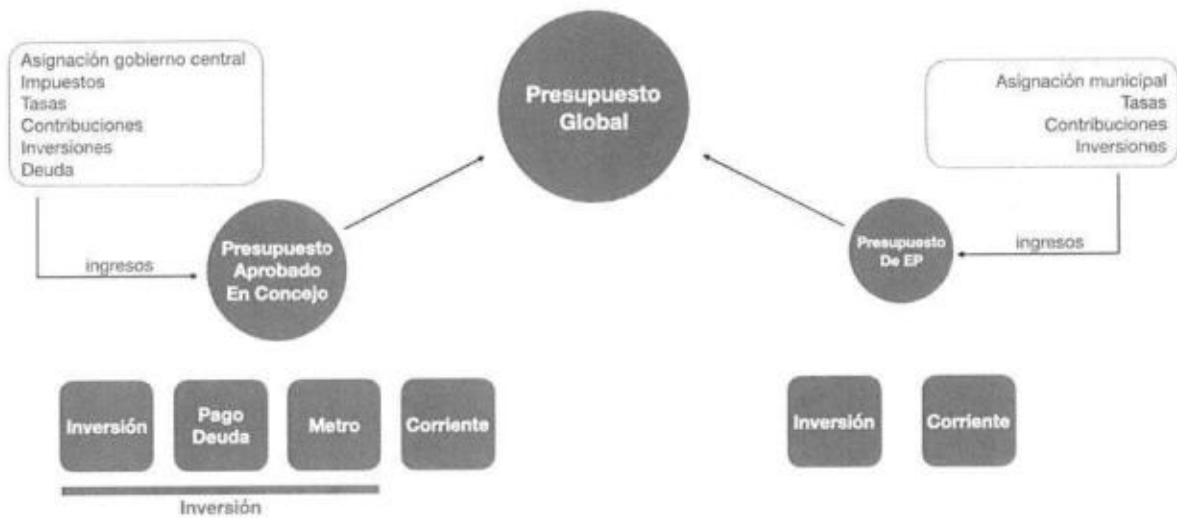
Asignación gobierno central
Impuestos
Tasas
Contribuciones
Inversiones
Deuda

Presupuesto Global

Asignación municipal
Tasas
Contribuciones
Inversiones

ingresos

Presupuesto Aprobado En Concejo

Presupuesto De EP

ingresos

Inversión

Pago Deuda

Metro

Corriente

Inversión

Inversión

Corriente